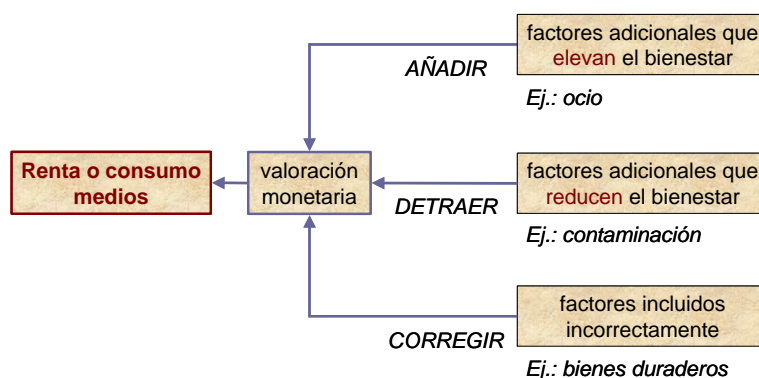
factores adicionales que elevan el bienestar

AÑADIR

Ej.: ocio

Renta o consumo medios

valoración monetaria

factores adicionales que reducen el bienestar

DETRAER

Ej.: contaminación

factores incluidos incorrectamente

CORREGIR

Ej.: bienes duraderos